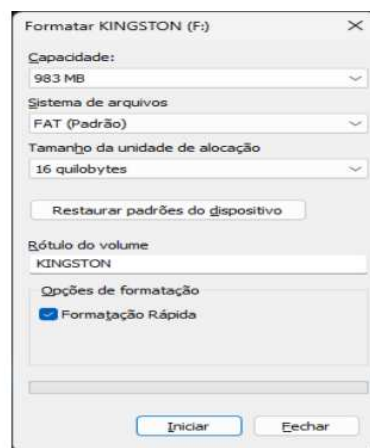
Formatar KINGSTON (F:)

×

Capacidade:

983 MB

Sistema de arquivos

FAT (Padrão)

Tamanho da unidade de alocação

16 quilobytes

Restaurar padrões do dispositivo

Rótulo do volume

KINGSTON

Opções de formatação

Formatação Rápida

Iniciar

Fechar